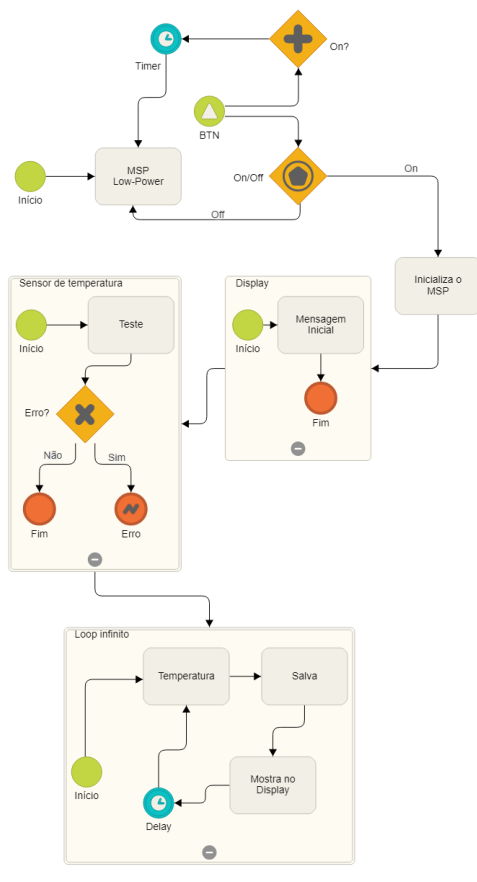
Timer

On?

BTN

Início

MSP Low-Power

On/Off

On

Off

Inicializa o MSP

Sensor de temperatura

Início

Teste

Erro?

Não

Sim

Fim

Erro

Display

Início

Mensagem Inicial

Fim

Loop infinito

Temperatura

Salva

Início

Mostra no Display

Delay